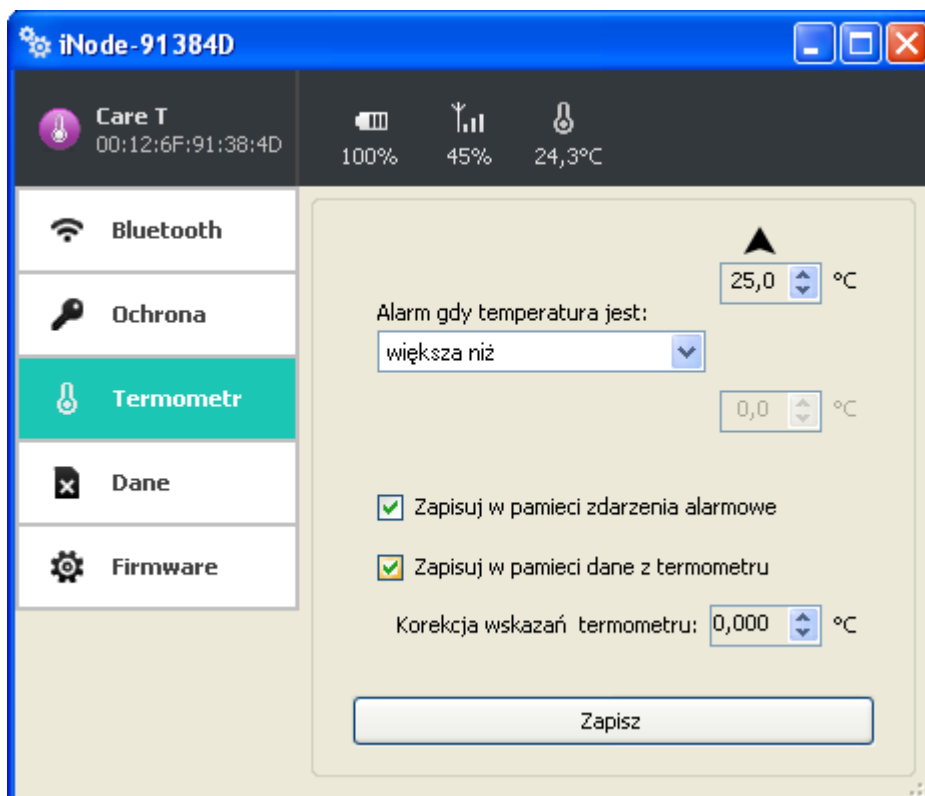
iNode-91384D

Care T
00:12:6F:91:38:4D

100%
45%
24,3°C

Bluetooth
Ochrona
Termometr
Dane
Firmware

25,0 °C

Alarm gdy temperatura jest:
większa niż

0,0 °C

Zapisuj w pamieci zdarzenia alarmowe

Zapisuj w pamieci dane z termometru

Korekcja wskazań termometru: 0,000 °C

Zapisz